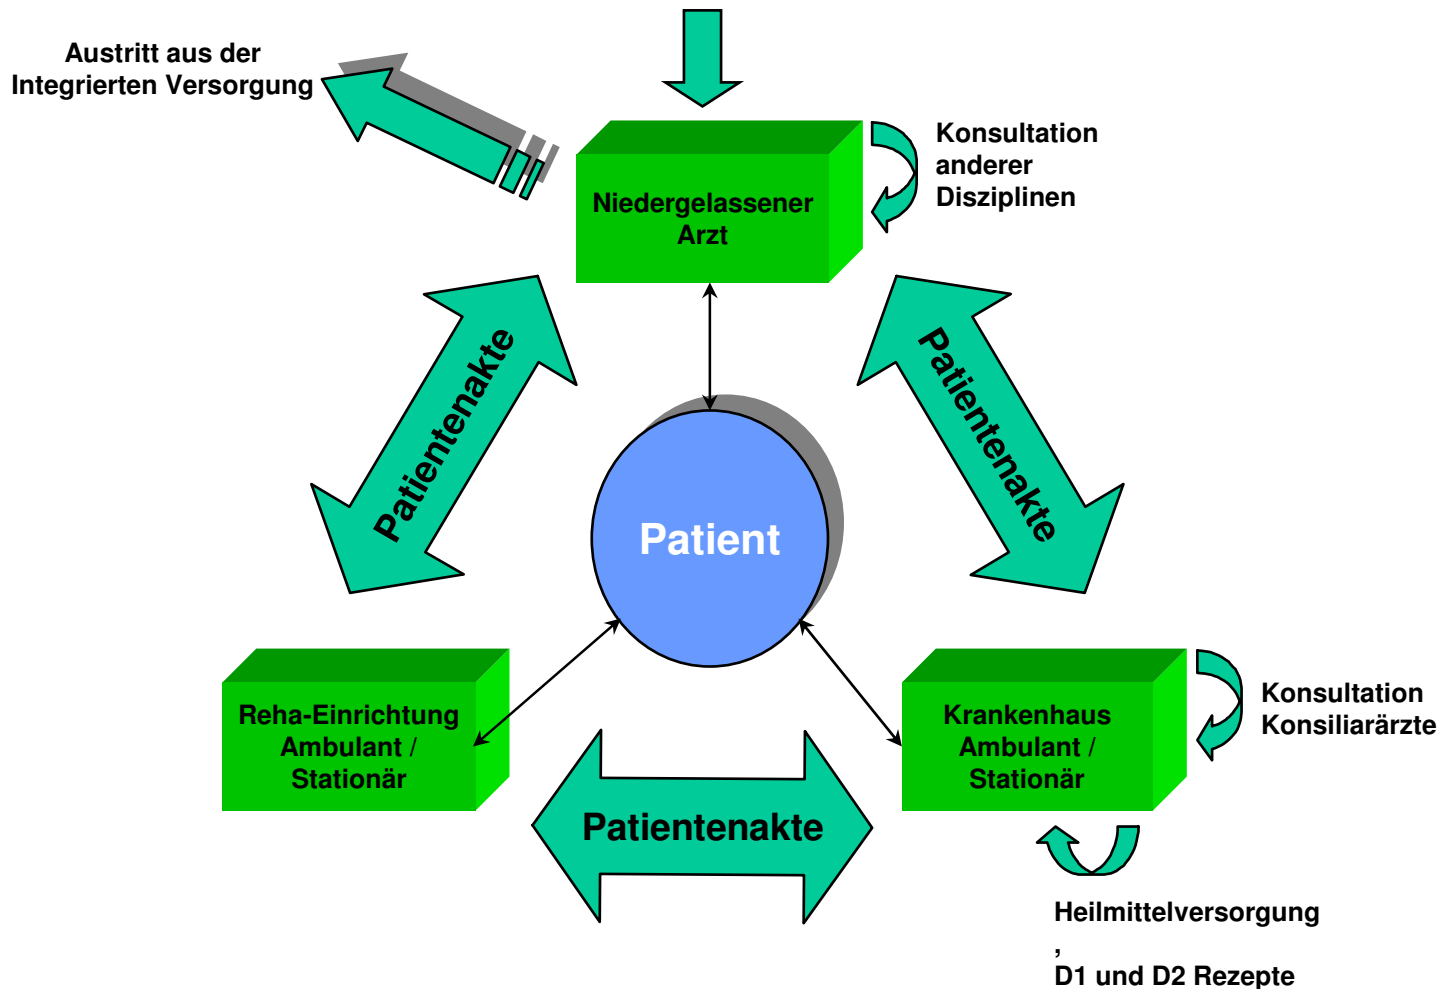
Austritt aus der Integrierten Versorgung

Niedergelassener Arzt

Konsultation anderer Disziplinen

Patientenakte

Patientenakte

Patient

Reha-Einrichtung Ambulant / Stationär

Krankenhaus Ambulant / Stationär

Konsultation Konsiliarärzte

Patientenakte

Heilmittelversorgung
,
D1 und D2 Rezepte